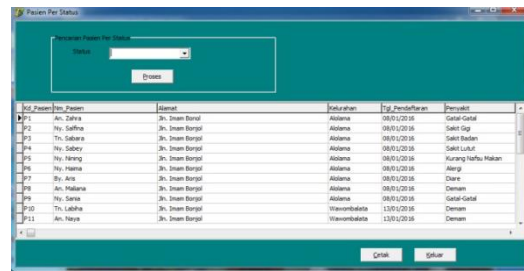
Pasien Per Status

Pencarian Pasien Per Status

Status

Proses

| Kd_Pasien | Nm_Pasien | Alamat | Kelurahan | Tgl_Pendaftaran | Penyakit |
|---|---|---|---|---|---|
| P1 | An. Zahra | Jln. Imam Bonjol | Alolama | 08/01/2016 | Gatal-Gatal |
| P2 | Ny. Salfina | Jln. Imam Bonjol | Alolama | 08/01/2016 | Sakit Gigi |
| P3 | Tn. Sabara | Jln. Imam Bonjol | Alolama | 08/01/2016 | Sakit Badan |
| P4 | Ny. Sabey | Jln. Imam Bonjol | Alolama | 08/01/2016 | Sakit Lutut |
| P5 | Ny. Nining | Jln. Imam Bonjol | Alolama | 08/01/2016 | Kurang Nafsu Makan |
| P6 | Ny. Haima | Jln. Imam Bonjol | Alolama | 08/01/2016 | Alergi |
| P7 | By. Aris | Jln. Imam Bonjol | Alolama | 08/01/2016 | Diare |
| P8 | An. Maliana | Jln. Imam Bonjol | Alolama | 08/01/2016 | Demam |
| P9 | Ny. Sania | Jln. Imam Bonjol | Alolama | 08/01/2016 | Gatal-Gatal |
| P10 | Tn. Labiha | Jln. Imam Bonjol | Wawombalata | 13/01/2016 | Demam |
| P11 | An. Naya | Jln. Imam Bonjol | Wawombalata | 13/01/2016 | Demam |

Cetak Keluar